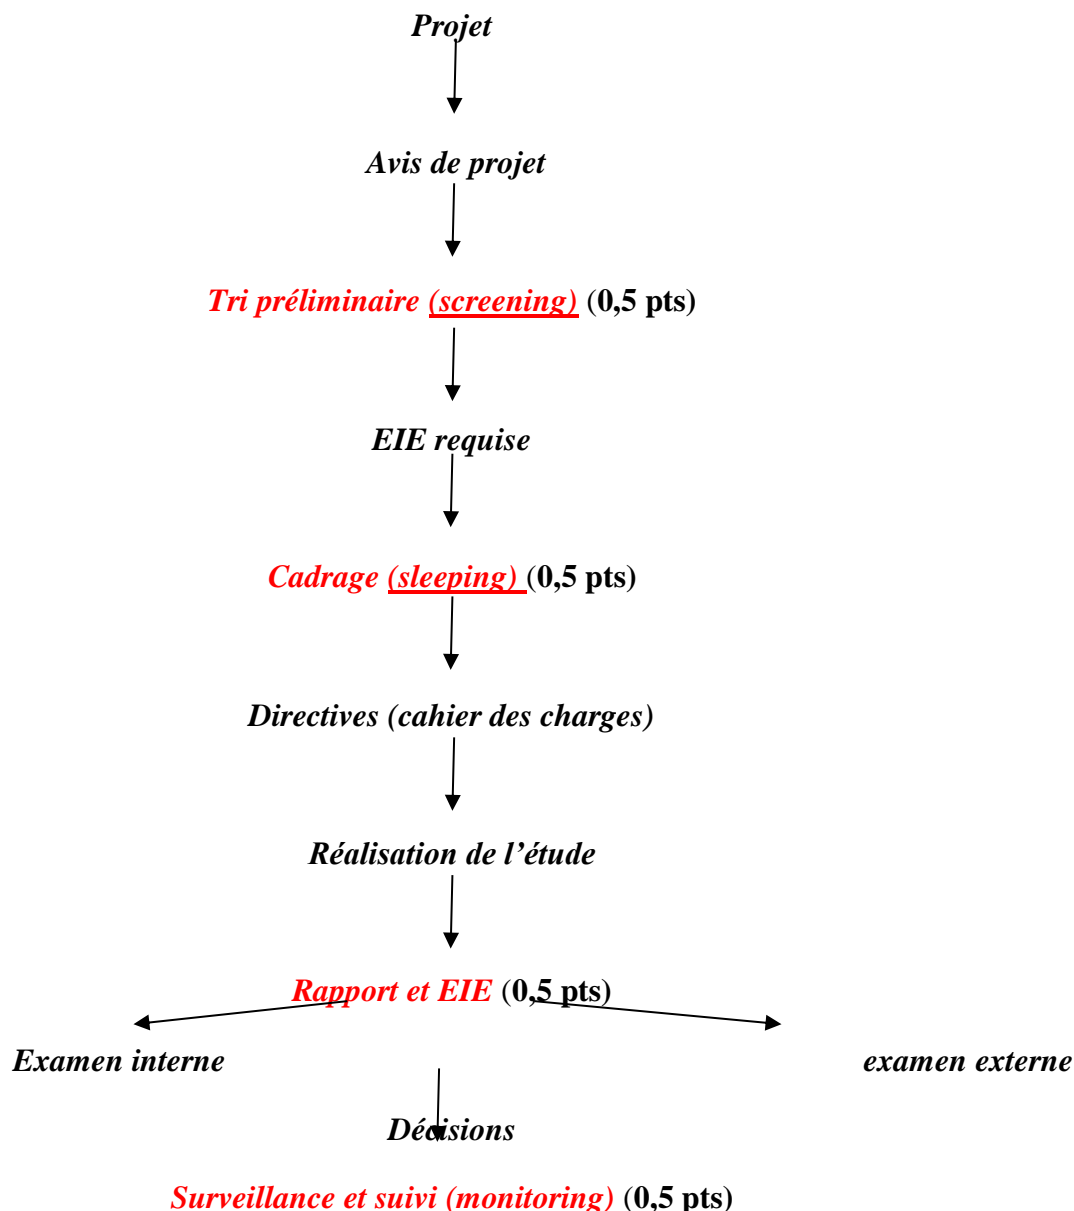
Projet

Avis de projet

Tri préliminaire (screening) (0,5 pts)

EIE requise

Cadrage (sleeping) (0,5 pts)

Directives (cahier des charges)

Réalisation de l'étude

Rapport et EIE (0,5 pts)

Examen interne

examen externe

Décisions

Surveillance et suivi (monitoring) (0,5 pts)